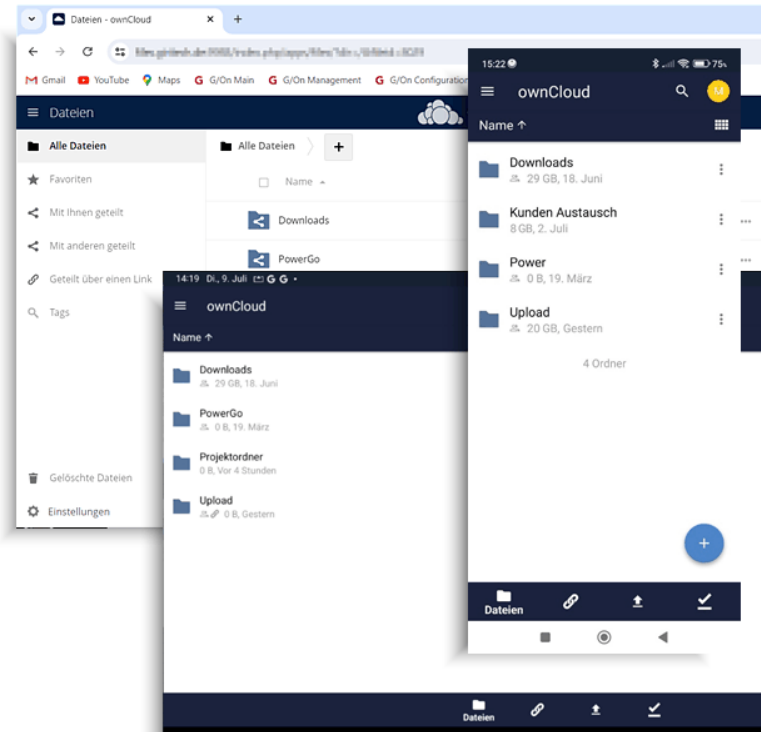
Dateien - ownCloud
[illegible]
Gmail YouTube Maps G/On Main G/On Management G/On Configuration
Dateien
Alle Dateien
Favoriten
Mit Ihnen geteilt
Mit anderen geteilt
Geteilt über einen Link
Tags
Gelöschte Dateien
Einstellungen
Alle Dateien +
Name
Downloads
PowerGo

14:19 Di., 9. Juli G G •
ownCloud
Name ↑
Downloads
29 GB, 18. Juni
PowerGo
0 B, 19. März
Projektordner
0 B, Vor 4 Stunden
Upload
0 B, Gestern
Dateien

15:22 75%
ownCloud
Name ↑
Downloads
29 GB, 18. Juni
Kunden Austausch
8 GB, 2. Juli
Power
0 B, 19. März
Upload
20 GB, Gestern
4 Ordner
+
Dateien